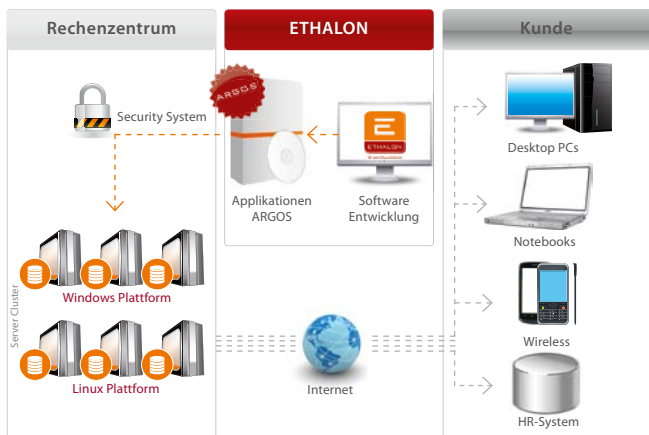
Rechenzentrum

ETHALON

Kunde

Security System

ARGOS

ETHALON

Applikationen ARGOS

Software Entwicklung

Desktop PCs

Notebooks

Server Cluster

Windows Plattform

Wireless

Linux Plattform

Internet

HR-System